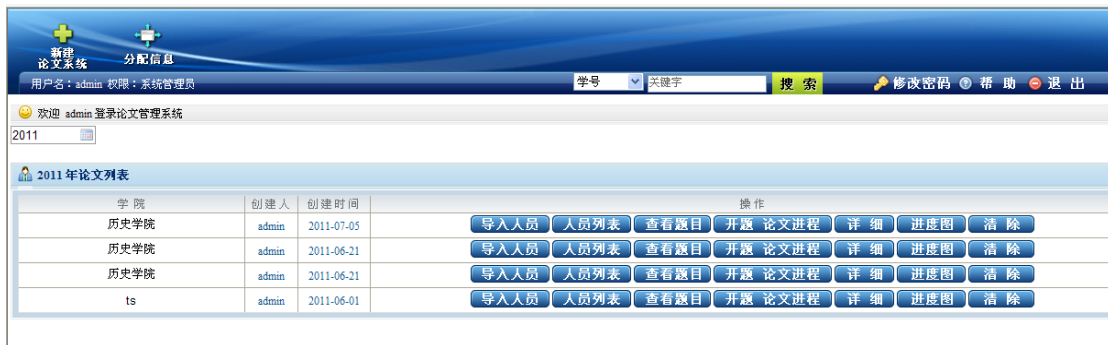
新建
论文系统

分配信息

用户名：admin 权限：系统管理员

学号 关键字 搜 索

修改密码 帮 助 退 出

欢迎 admin 登录论文管理系统

2011

2011 年论文列表

| 学 院 | 创建人 | 创建时间 | 操 作 |
|---|---|---|---|
| 历史学院 | admin | 2011-07-05 | 导入人员 人员列表 查看题目 开题 论文进程 详 细 进度图 清 除 |
| 历史学院 | admin | 2011-06-21 | 导入人员 人员列表 查看题目 开题 论文进程 详 细 进度图 清 除 |
| 历史学院 | admin | 2011-06-21 | 导入人员 人员列表 查看题目 开题 论文进程 详 细 进度图 清 除 |
| ts | admin | 2011-06-01 | 导入人员 人员列表 查看题目 开题 论文进程 详 细 进度图 清 除 |